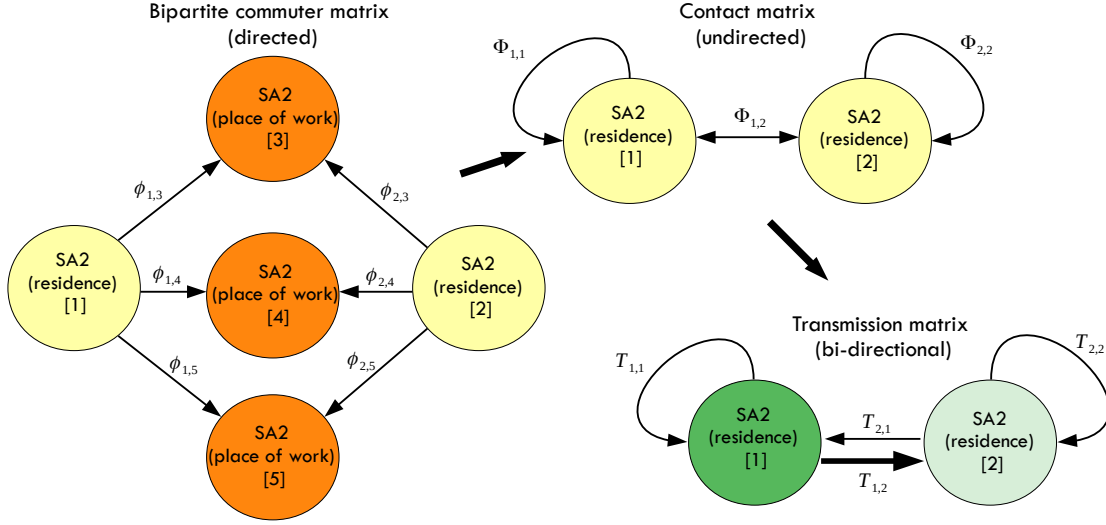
Bipartite commuter matrix
(directed)

SA2
(place of work)
[3]

$\phi_{1,3}$

$\phi_{2,3}$

SA2
(residence)
[1]

$\phi_{1,4}$

SA2
(place of work)
[4]

$\phi_{2,4}$

SA2
(residence)
[2]

$\phi_{1,5}$

$\phi_{2,5}$

SA2
(place of work)
[5]

Contact matrix
(undirected)

$\Phi_{1,1}$

$\Phi_{2,2}$

SA2
(residence)
[1]

$\Phi_{1,2}$

SA2
(residence)
[2]

Transmission matrix
(bi-directional)

$T_{1,1}$

$T_{2,2}$

SA2
(residence)
[1]

$T_{2,1}$

SA2
(residence)
[2]

$T_{1,2}$